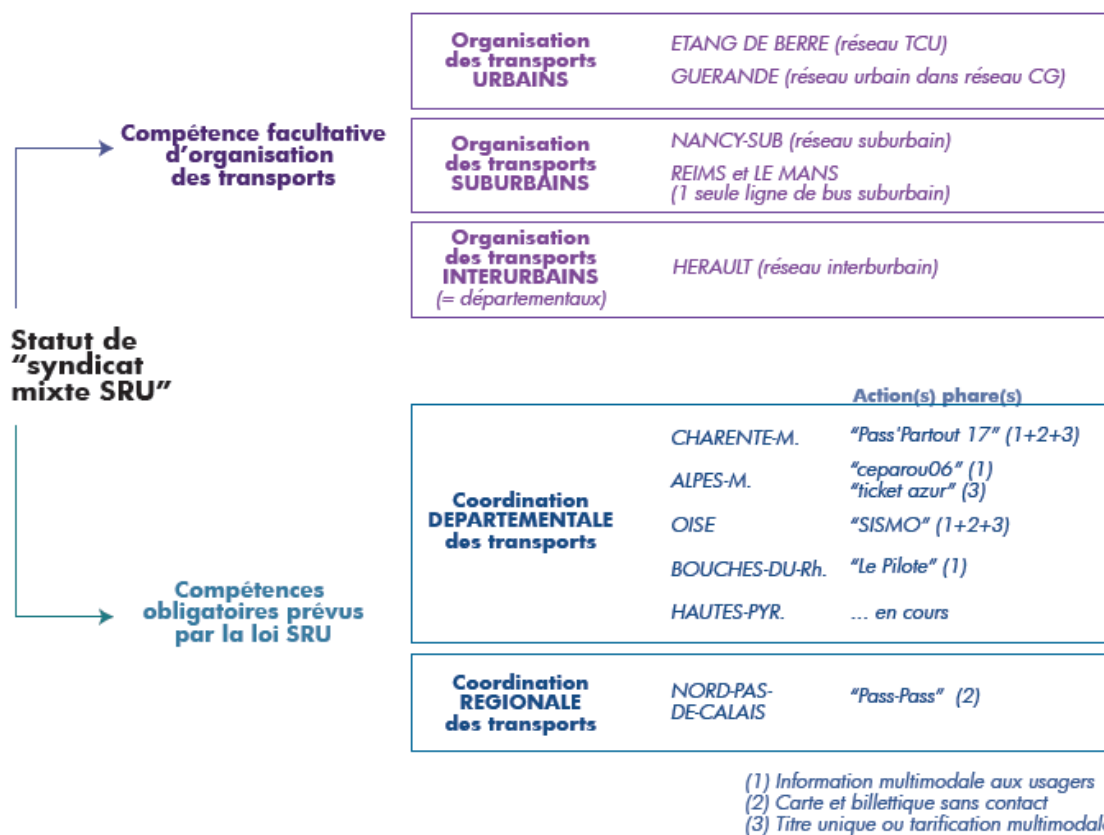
Statut de "syndicat mixte SRU"

Compétence facultative d'organisation des transports

Organisation des transports URBAINS
ETANG DE BERRE (réseau TCU)
GUERANDE (réseau urbain dans réseau CG)

Organisation des transports SUBURBAINS
NANCY-SUB (réseau suburbain)
REIMS et LE MANS (1 seule ligne de bus suburbain)

Organisation des transports INTERURBAINS (= départementaux)
HERAULT (réseau interburbain)

Compétences obligatoires prévus par la loi SRU

Action(s) phare(s)

Coordination DEPARTEMENTALE des transports

| | |
|---|---|
| CHARENTE-M. | "Pass'Partout 17" (1+2+3) |
| ALPES-M. | "ceparou06" (1) "ticket azur" (3) |
| OISE | "SISMO" (1+2+3) |
| BOUCHES-DU-Rh. | "Le Pilote" (1) |
| HAUTES-PYR. | ... en cours |

Coordination REGIONALE des transports
NORD-PAS-DE-CALAIS "Pass-Pass" (2)

(1) Information multimodale aux usagers
(2) Carte et billettique sans contact
(3) Titre unique ou tarification multimodal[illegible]